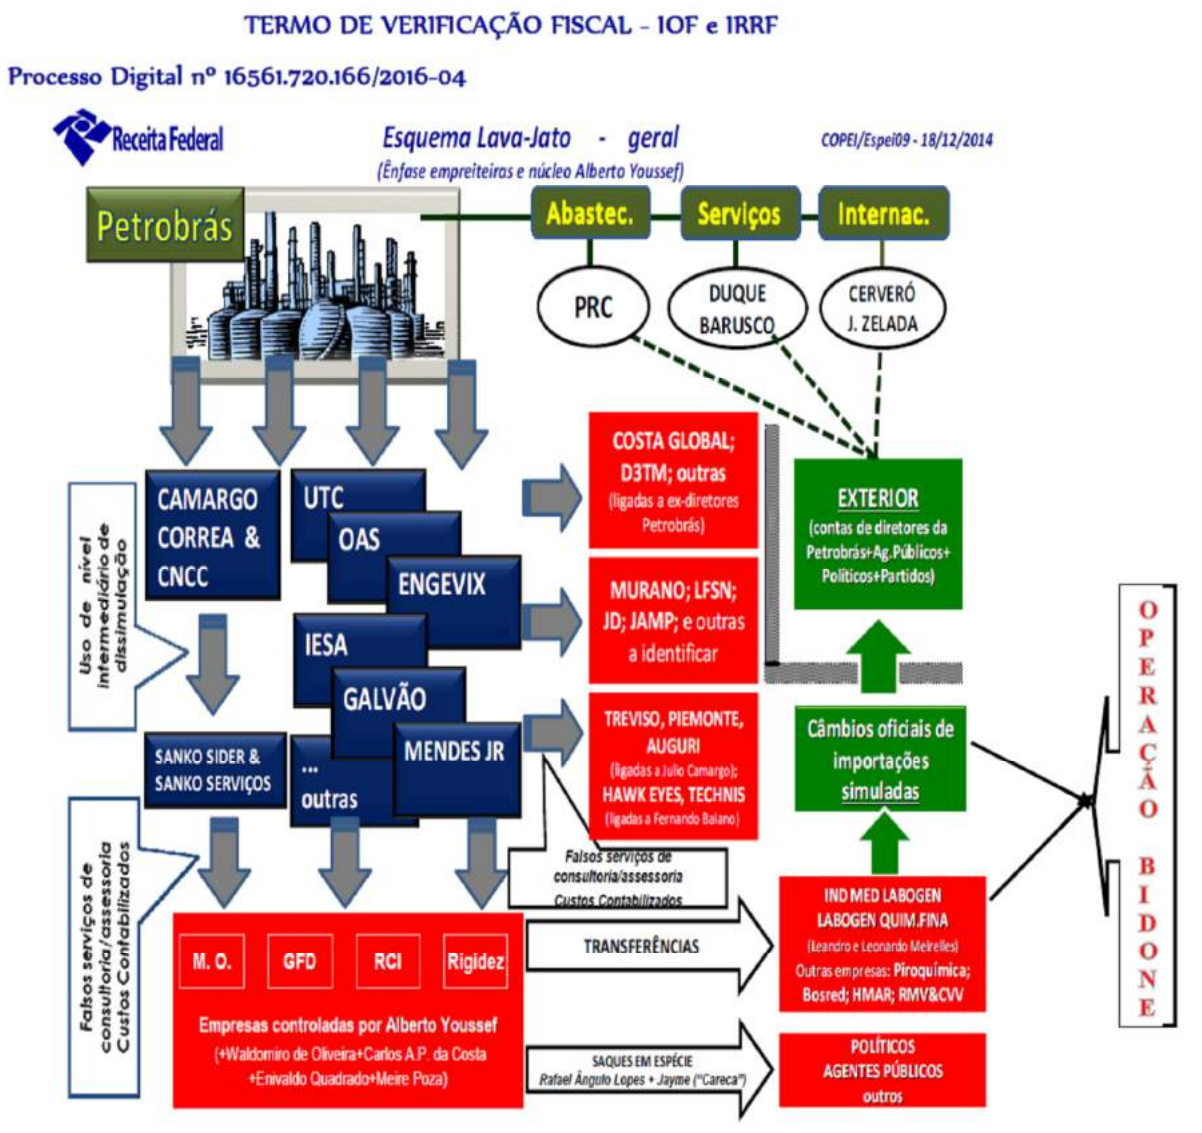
TERMO DE VERIFICAÇÃO FISCAL - IOF e IRRF

Processo Digital nº 16561.720.166/2016-04

Receita Federal

Esquema Lava-Jato - geral
(Ênfase empreiteiras e núcleo Alberto Youssef)

COPEI/Espei09 - 18/12/2014

Petrobrás

Abastec.

Serviços

Internac.

PRC

DUQUE BARUSCO

CERVERÓ J. ZELADA

Uso de nível intermediário de dissimulação

CAMARGO CORREA & CNCC

UTC

OAS

ENGEVIX

IESA

GALVÃO

MENDES JR

... outras

SANKO SIDER & SANKO SERVIÇOS

COSTA GLOBAL; D3TM; outras
(ligadas a ex-diretores Petrobrás)

MURANO; LFSN; JD; JAMP; e outras a identificar

TREVISO, PIEMONTE, AUGURI
(ligadas a Julio Camargo);
HAWK EYES, TECHNIS
(ligadas a Fernando Baiano)

EXTERIOR
(contas de diretores da Petrobrás+Ag.Públicos+ Políticos+Partidos)

Câmbios oficiais de importações simuladas

OPERAÇÃO BIDONE

Falsos serviços de consultoria/assessoria Custos Contabilizados

Falsos serviços de consultoria/assessoria Custos Contabilizados

M. O.

GFD

RCI

Rigidez

Empresas controladas por Alberto Youssef
(+Waldomiro de Oliveira+Carlos A.P. da Costa +Enivaldo Quadrado+Meire Poza)

TRANSFERÊNCIAS

IND MED LABOGEN
LABOGEN QUIM.FINA
(Leandro e Leonardo Meirelles)
Outras empresas: Piroquímica; Bosred; HMAR; RMV&CVV

SAQUES EM ESPÉCIE
Rafael Ângulo Lopes + Jayme ("Careca")

POLÍTICOS
AGENTES PÚBLICOS
outros